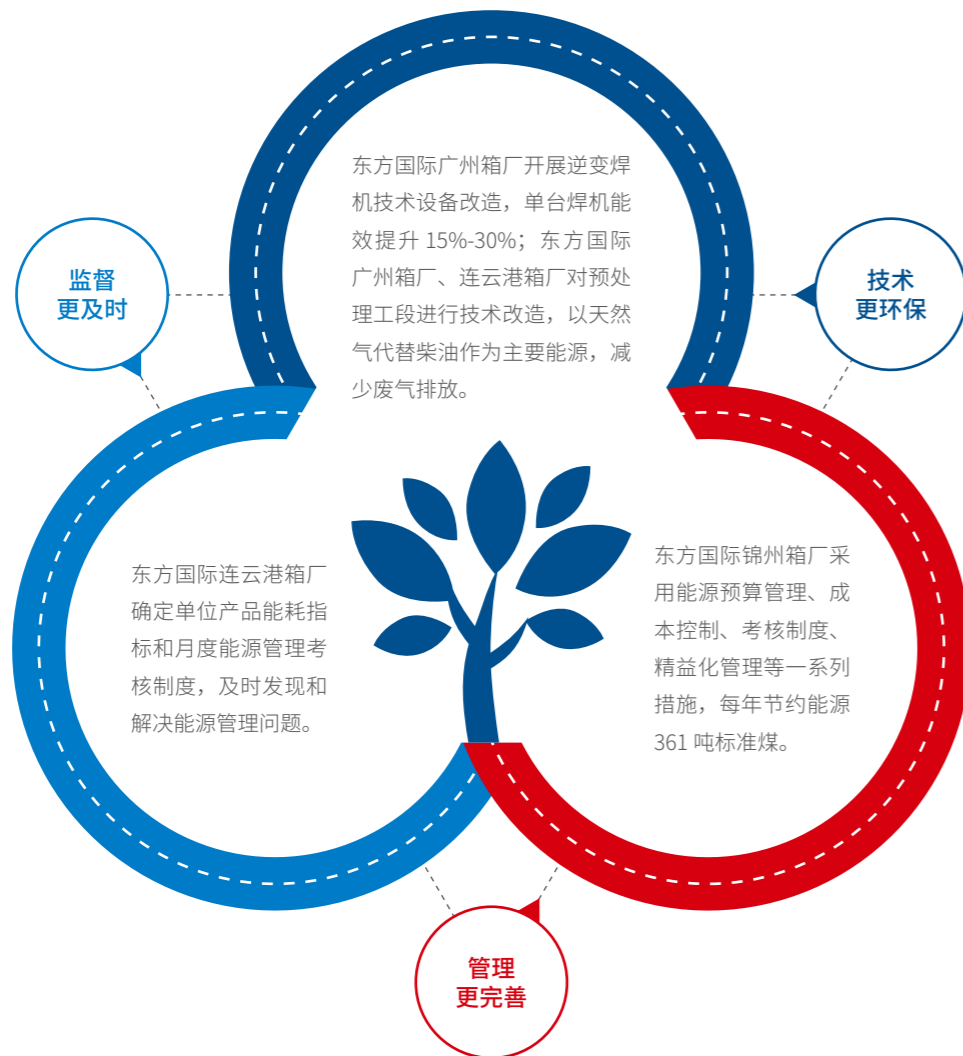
东方国际广州箱厂开展逆变焊机技术设备改造，单台焊机能效提升 15%-30%；东方国际广州箱厂、连云港箱厂对预处理工段进行技术改造，以天然气代替柴油作为主要能源，减少废气排放。

监督
更及时

技术
更环保

东方国际连云港箱厂确定单位产品能耗指标和月度能源管理考核制度，及时发现和解决能源管理问题。

东方国际锦州箱厂采用能源预算管理、成本控制、考核制度、精益化管理等一系列措施，每年节约能源 361 吨标准煤。

管理
更完善